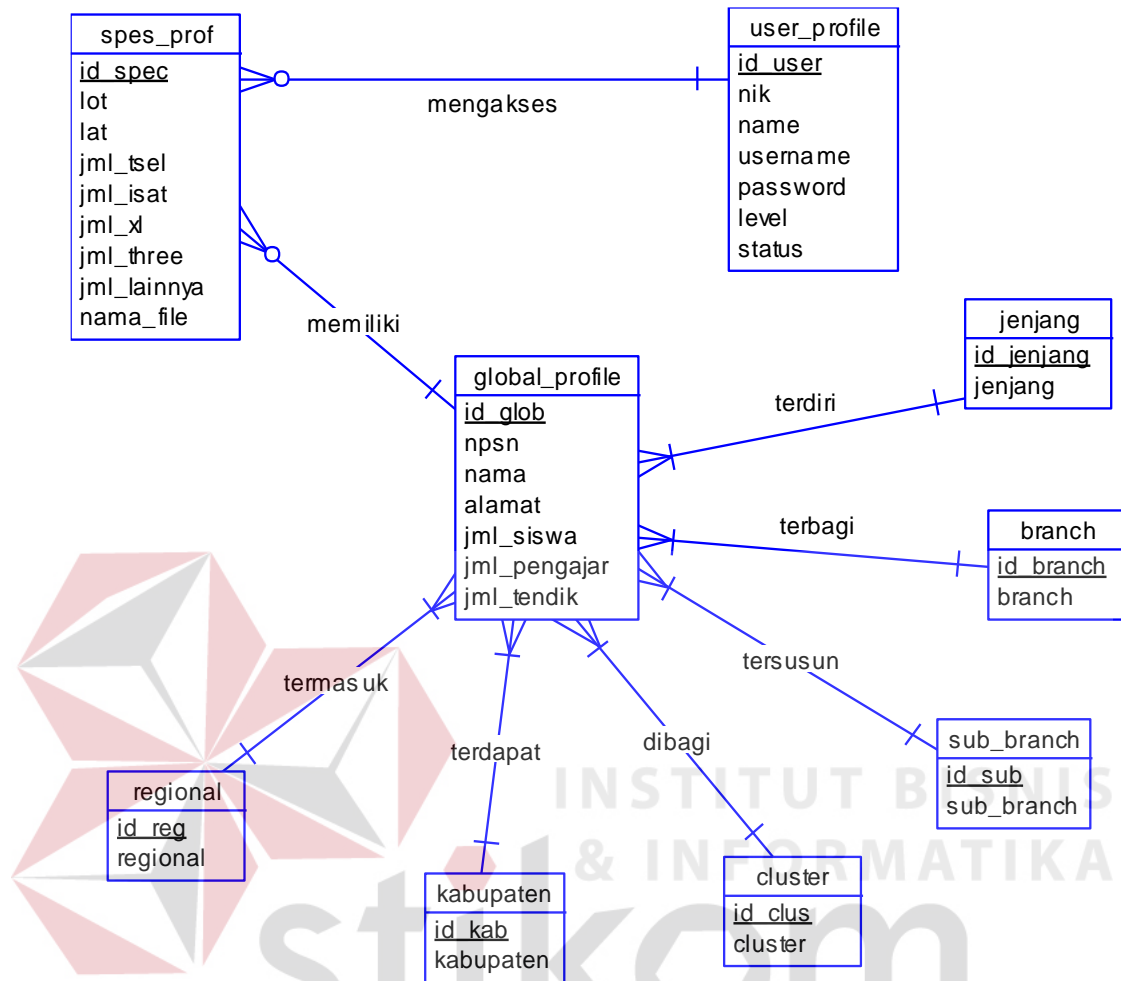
spes_prof
id_spec
lot
lat
jml_tsel
jml_isat
jml_xl
jml_three
jml_lainnya
nama_file

mengakses

user_profile
id_user
nik
name
username
password
level
status

memiliki

jenjang
id_jenjang
jenjang

global_profile
id_glob
npsn
nama
alamat
jml_siswa
jml_pengajar
jml_tendik

terdiri

terbagi

branch
id_branch
branch

tersusun

termasuk

terdapat

dibagi

sub_branch
id_sub
sub_branch

regional
id_reg
regional

kabupaten
id_kab
kabupaten

cluster
id_clus
cluster

INSTITUT BISNIS
& INFORMATIKA
stikom